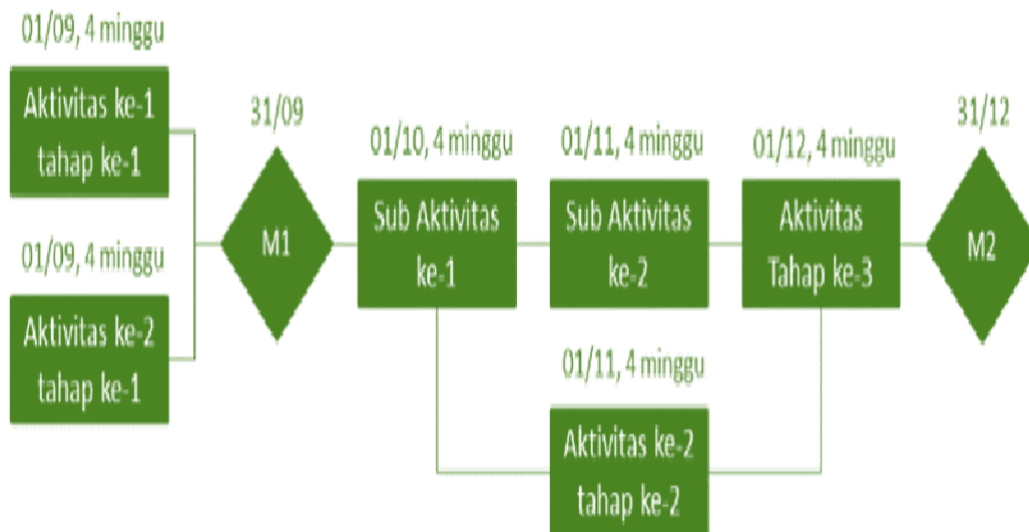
01/09, 4 minggu

Aktivitas ke-1 tahap ke-1

01/09, 4 minggu

Aktivitas ke-2 tahap ke-1

31/09

M1

01/10, 4 minggu

Sub Aktivitas ke-1

01/11, 4 minggu

Sub Aktivitas ke-2

01/12, 4 minggu

Aktivitas Tahap ke-3

31/12

M2

01/11, 4 minggu

Aktivitas ke-2 tahap ke-2